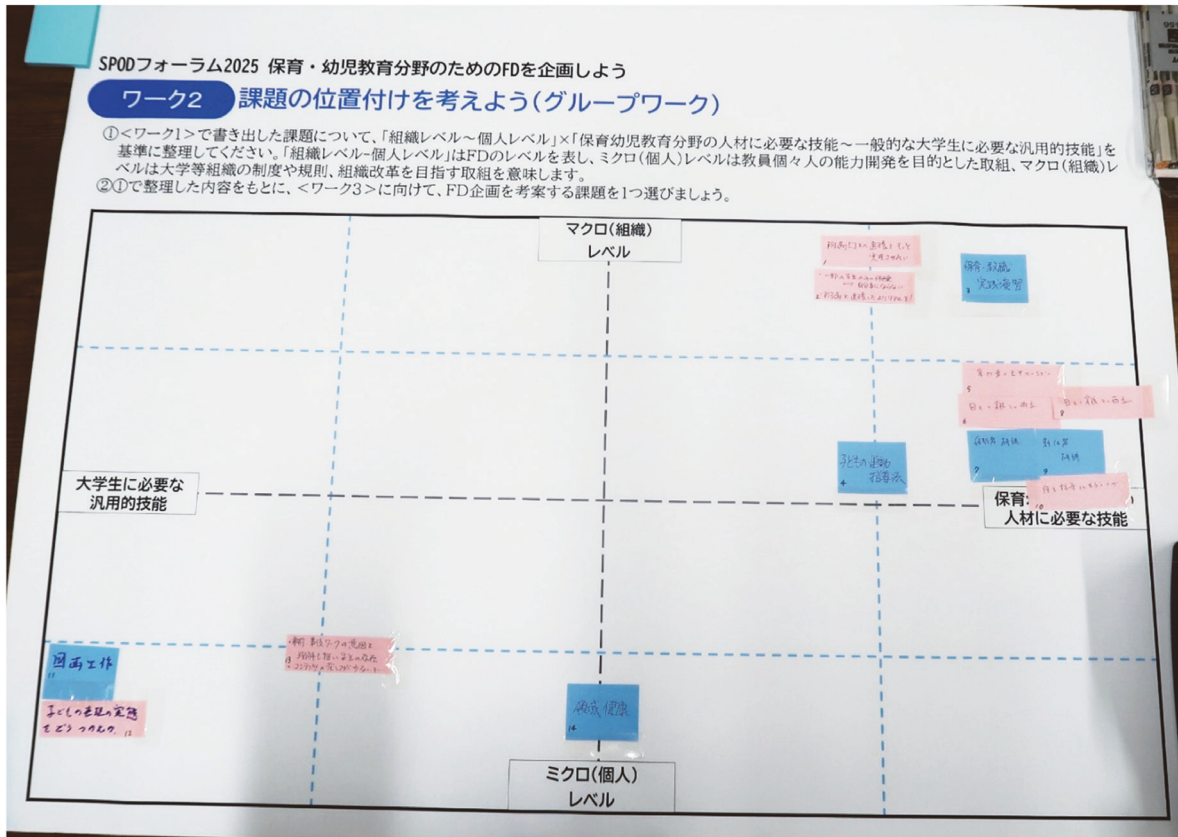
SPODフォーラム2025 保育・幼児教育分野のためのFDを企画しよう

ワーク2 課題の位置付けを考えよう(グループワーク)

①<ワーク1>で書き出した課題について、「組織レベル～個人レベル」×「保育幼児教育分野の人材に必要な技能～一般的な大学生に必要な汎用的技能」を基準に整理してください。「組織レベル-個人レベル」はFDのレベルを表し、ミクロ(個人)レベルは教員個々人の能力開発を目的とした取組、マクロ(組織)レベルは大学等組織の制度や規則、組織改革を目指す取組を意味します。
②①で整理した内容をもとに、<ワーク3>に向けて、FD企画を考案する課題を1つ選びましょう。

マクロ(組織)
レベル

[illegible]

保育・教職
実践演習
3

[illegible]
5
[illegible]
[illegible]

保育所 研修
教育実 研修

子どもの運動
指導法
4

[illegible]

大学生に必要な
汎用的技能

保育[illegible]
人材に必要な技能

図画工作
11

子どもの表現の実態
をどうつかむか 12

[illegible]

領域 健康
14

ミクロ(個人)
レベル